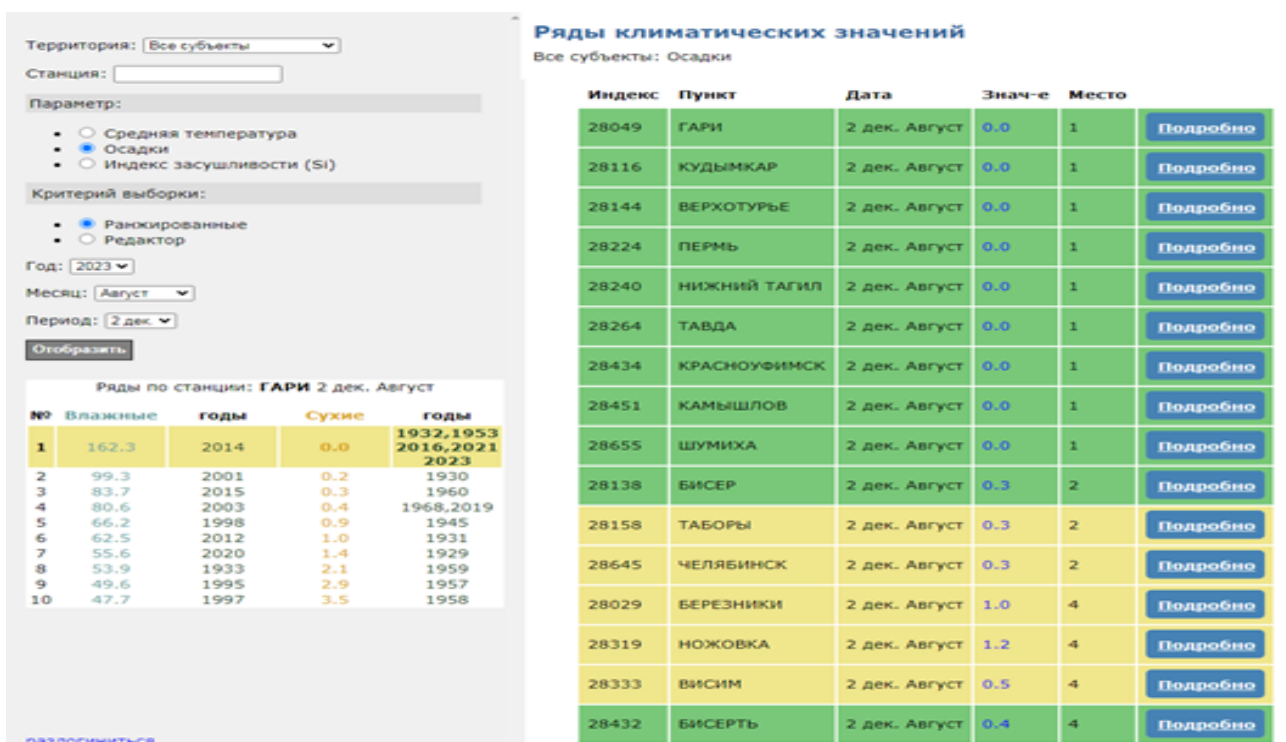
Территория: Все субъекты

Станция:

Параметр:

- Средняя температура
- Осадки
- Индекс засушливости (Si)

Критерий выборки:

- Ранжированные
- Редактор

Год: 2023

Месяц: Август

Период: 2 дек.

Отобразить

Ряды по станции: ГАРИ 2 дек. Август

| № | Влажные | годы | Сухие | годы |
|---|---|---|---|---|
| 1 | 162.3 | 2014 | 0.0 | 1932,1953 2016,2021 2023 |
| 2 | 99.3 | 2001 | 0.2 | 1930 |
| 3 | 83.7 | 2015 | 0.3 | 1960 |
| 4 | 80.6 | 2003 | 0.4 | 1968,2019 |
| 5 | 66.2 | 1998 | 0.9 | 1945 |
| 6 | 62.5 | 2012 | 1.0 | 1931 |
| 7 | 55.6 | 2020 | 1.4 | 1929 |
| 8 | 53.9 | 1933 | 2.1 | 1959 |
| 9 | 49.6 | 1995 | 2.9 | 1957 |
| 10 | 47.7 | 1997 | 3.5 | 1958 |

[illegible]

Ряды климатических значений

Все субъекты: Осадки

| Индекс | Пункт | Дата | Знач-е | Место | |
|---|---|---|---|---|---|
| 28049 | ГАРИ | 2 дек. Август | 0.0 | 1 | Подробно |
| 28116 | КУДЫМКАР | 2 дек. Август | 0.0 | 1 | Подробно |
| 28144 | ВЕРХОТУРЬЕ | 2 дек. Август | 0.0 | 1 | Подробно |
| 28224 | ПЕРМЬ | 2 дек. Август | 0.0 | 1 | Подробно |
| 28240 | НИЖНИЙ ТАГИЛ | 2 дек. Август | 0.0 | 1 | Подробно |
| 28264 | ТАВДА | 2 дек. Август | 0.0 | 1 | Подробно |
| 28434 | КРАСНОУФИМСК | 2 дек. Август | 0.0 | 1 | Подробно |
| 28451 | КАМЫШЛОВ | 2 дек. Август | 0.0 | 1 | Подробно |
| 28655 | ШУМИХА | 2 дек. Август | 0.0 | 1 | Подробно |
| 28138 | БИСЕР | 2 дек. Август | 0.3 | 2 | Подробно |
| 28158 | ТАБОРЫ | 2 дек. Август | 0.3 | 2 | Подробно |
| 28645 | ЧЕЛЯБИНСК | 2 дек. Август | 0.3 | 2 | Подробно |
| 28029 | БЕРЕЗНИКИ | 2 дек. Август | 1.0 | 4 | Подробно |
| 28319 | НОЖОВКА | 2 дек. Август | 1.2 | 4 | Подробно |
| 28333 | ВИСИМ | 2 дек. Август | 0.5 | 4 | Подробно |
| 28432 | БИСЕРТЬ | 2 дек. Август | 0.4 | 4 | Подробно |